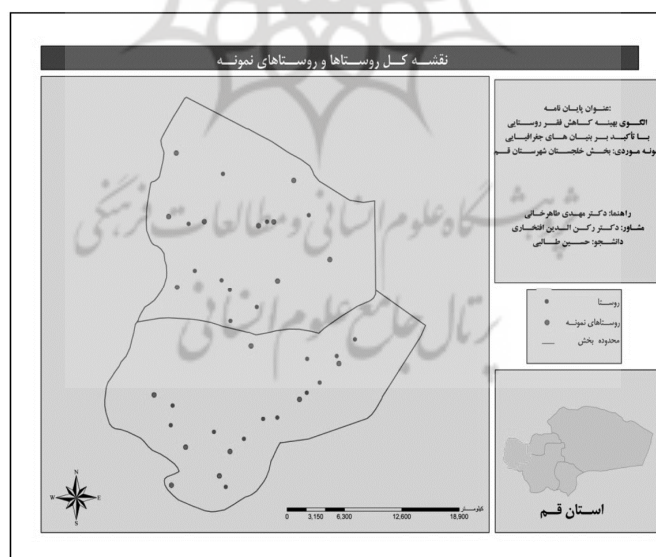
نقشه کل روستاها و روستاهای نمونه

:عنوان پایان نامه
الگوی بهینه کاهش فقر روستایی
با تاکید بر بنیان های جغرافیایی
نمونه موردی: بخش خلجستان شهرستان قم

راهنما: دکتر مهدی طاهرخانی
مشاور: دکتر رکن الدین افتخاری
دانشجو: حسین طالبی

روستا
روستاهای نمونه
محدوده بخش

پژوهشگاه علوم انسانی و مطالعات فرهنگی
پرتال جامع علوم انسانی

N
W E
S

0 3,150 6,300 12,600 18,900
کیلومتر

استان قم